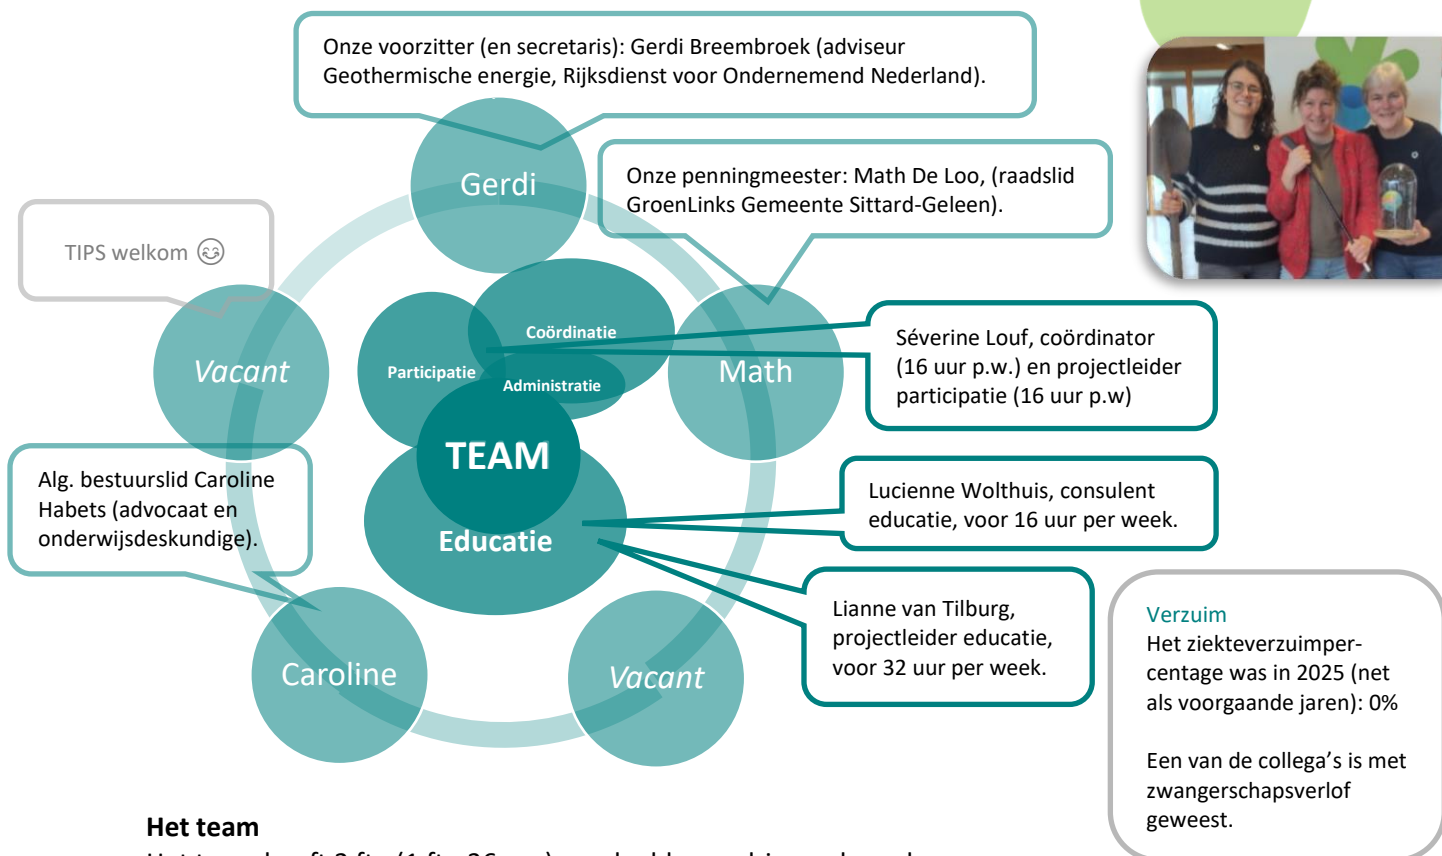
Onze voorzitter (en secretaris): Gerdi Breembroek (adviseur Geothermische energie, Rijksdienst voor Ondernemend Nederland).

Onze penningmeester: Math De Loo, (raadslid GroenLinks Gemeente Sittard-Geleen).

TIPS welkom 😉

Gerdi

Vacant

Math

Coördinatie

Participatie

Administratie

TEAM

Educatie

Séverine Louf, coördinator (16 uur p.w.) en projectleider participatie (16 uur p.w)

Alg. bestuurslid Caroline Habets (advocaat en onderwijsdeskundige).

Lucienne Wolthuis, consulent educatie, voor 16 uur per week.

Lianne van Tilburg, projectleider educatie, voor 32 uur per week.

Caroline

Vacant

Verzuim
Het ziekteverzuimpercentage was in 2025 (net als voorgaande jaren): 0%

Een van de collega's is met zwangerschapsverlof geweest.

Het team

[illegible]